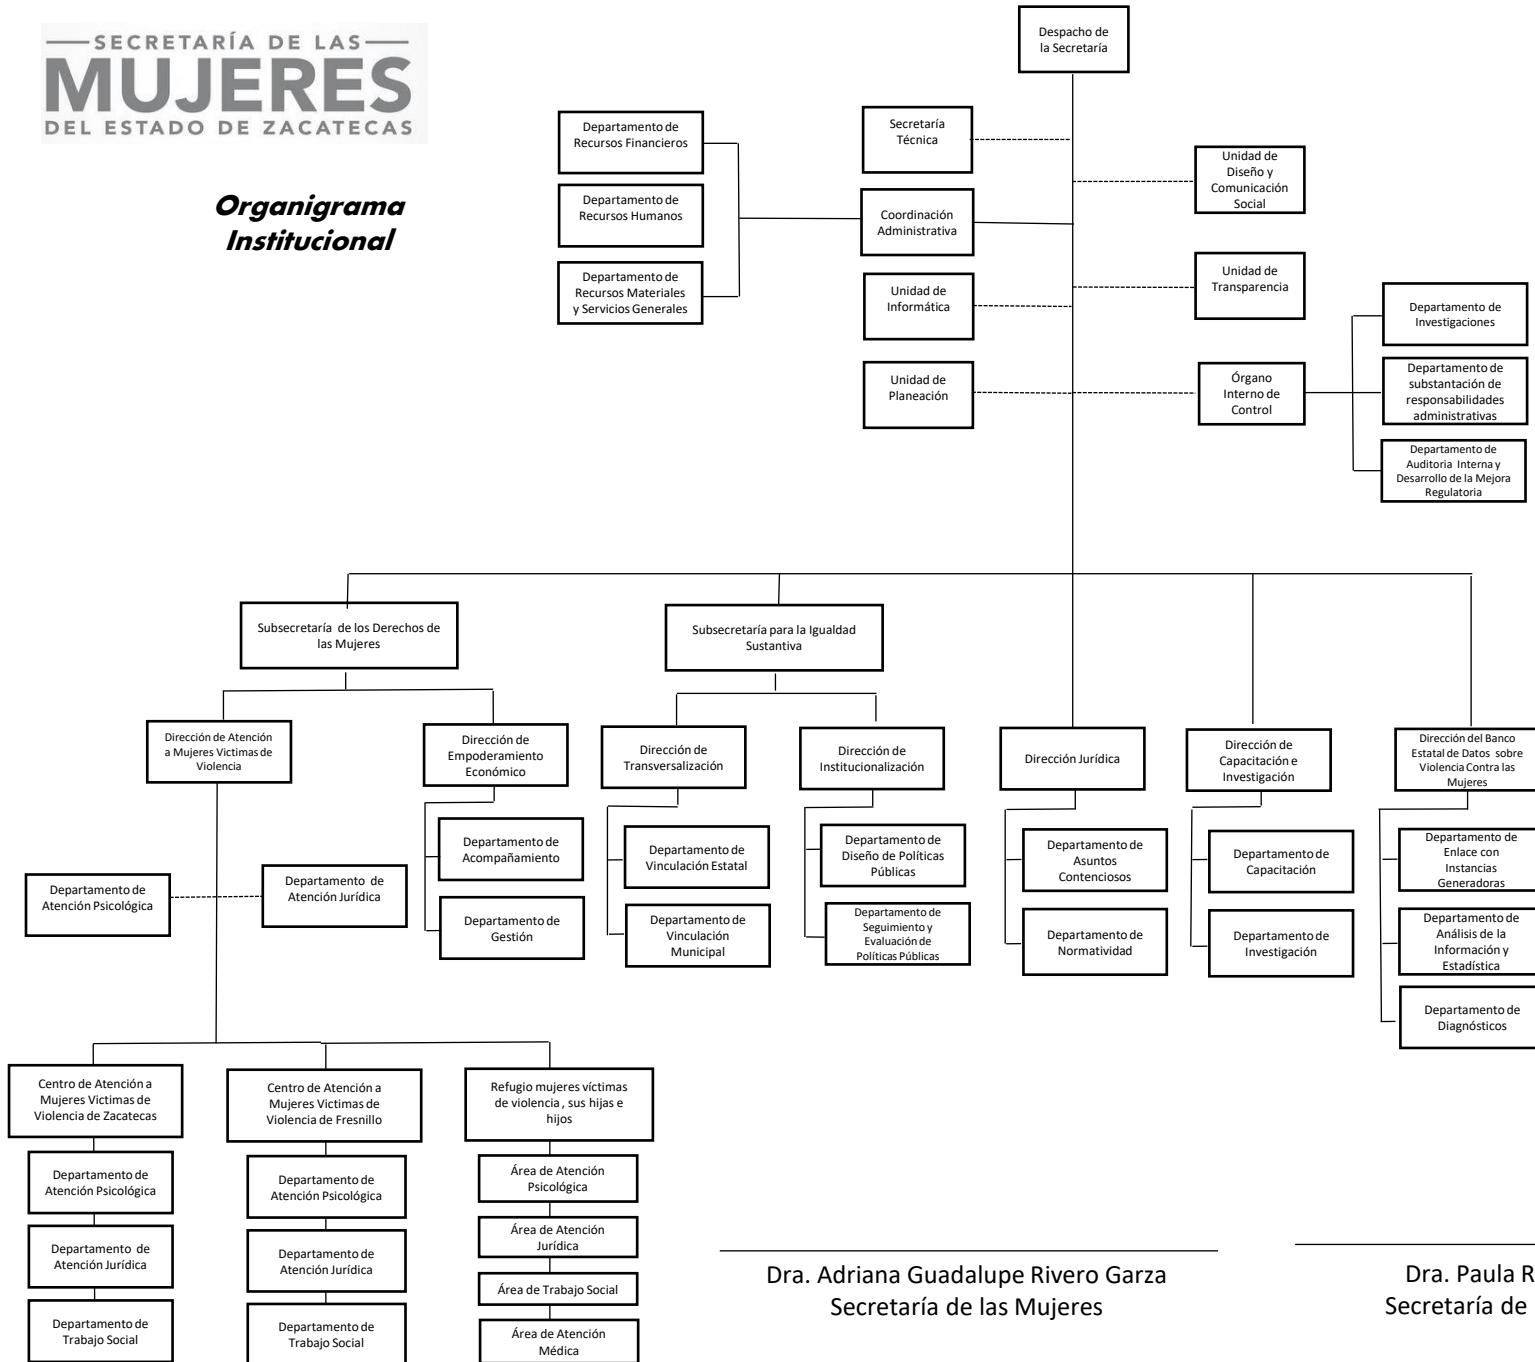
SECRETARÍA DE LAS
MUJERES
DEL ESTADO DE ZACATECAS

Organigrama Institucional

Despacho de la Secretaría

Secretaría Técnica

Departamento de Recursos Financieros

Departamento de Recursos Humanos

Departamento de Recursos Materiales y Servicios Generales

Coordinación Administrativa

Unidad de Diseño y Comunicación Social

Unidad de Informática

Unidad de Transparencia

Unidad de Planeación

Órgano Interno de Control

Departamento de Investigaciones

Departamento de substantación de responsabilidades administrativas

Departamento de Auditoria Interna y Desarrollo de la Mejora Regulatoria

Subsecretaría de los Derechos de las Mujeres

Subsecretaría para la Igualdad Sustantiva

Dirección de Atención a Mujeres Victimas de Violencia

Dirección de Empoderamiento Económico

Dirección de Transversalización

Dirección de Institucionalización

Dirección Jurídica

Dirección de Capacitación e Investigación

Dirección del Banco Estatal de Datos sobre Violencia Contra las Mujeres

Departamento de Acompañamiento

Departamento de Gestión

Departamento de Atención Psicológica

Departamento de Atención Jurídica

Departamento de Vinculación Estatal

Departamento de Vinculación Municipal

Departamento de Diseño de Políticas Públicas

Departamento de Seguimiento y Evaluación de Políticas Públicas

Departamento de Asuntos Contenciosos

Departamento de Normatividad

Departamento de Capacitación

Departamento de Investigación

Departamento de Enlace con Instancias Generadoras

Departamento de Análisis de la Información y Estadística

Departamento de Diagnósticos

Centro de Atención a Mujeres Victimas de Violencia de Zacatecas

Departamento de Atención Psicológica

Departamento de Atención Jurídica

Departamento de Trabajo Social

Centro de Atención a Mujeres Victimas de Violencia de Fresnillo

Departamento de Atención Psicológica

Departamento de Atención Jurídica

Departamento de Trabajo Social

Refugio mujeres víctimas de violencia , sus hijas e hijos

Área de Atención Psicológica

Área de Atención Jurídica

Área de Trabajo Social

Área de Atención Médica

Dra. Adriana Guadalupe Rivero Garza
Secretaría de las Mujeres

Dra. Paula R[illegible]
Secretaría de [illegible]